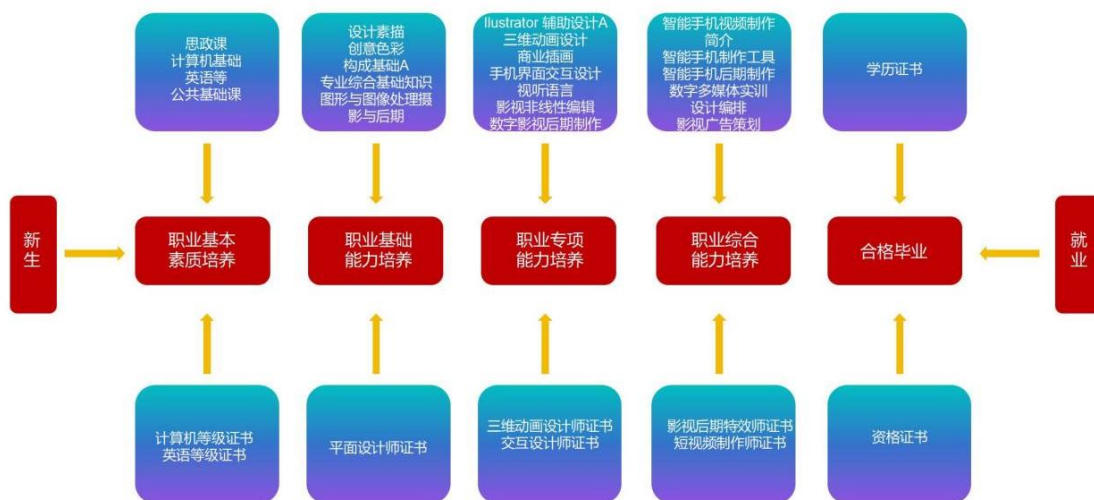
思政课
计算机基础
英语等
公共基础课

设计素描
创意色彩
构成基础A
专业综合基础知识
图形与图像处理摄影与后期

llustrator 辅助设计A
三维动画设计
商业插画
手机界面交互设计
视听语言
影视非线性编辑
数字影视后期制作

智能手机视频制作简介
智能手机制作工具
智能手机后期制作
数字多媒体实训
设计编排
影视广告策划

学历证书

新生

职业基本素质培养

职业基础能力培养

职业专项能力培养

职业综合能力培养

合格毕业

就业

计算机等级证书
英语等级证书

平面设计师证书

三维动画设计师证书
交互设计师证书

影视后期特效师证书
短视频制作师证书

资格证书